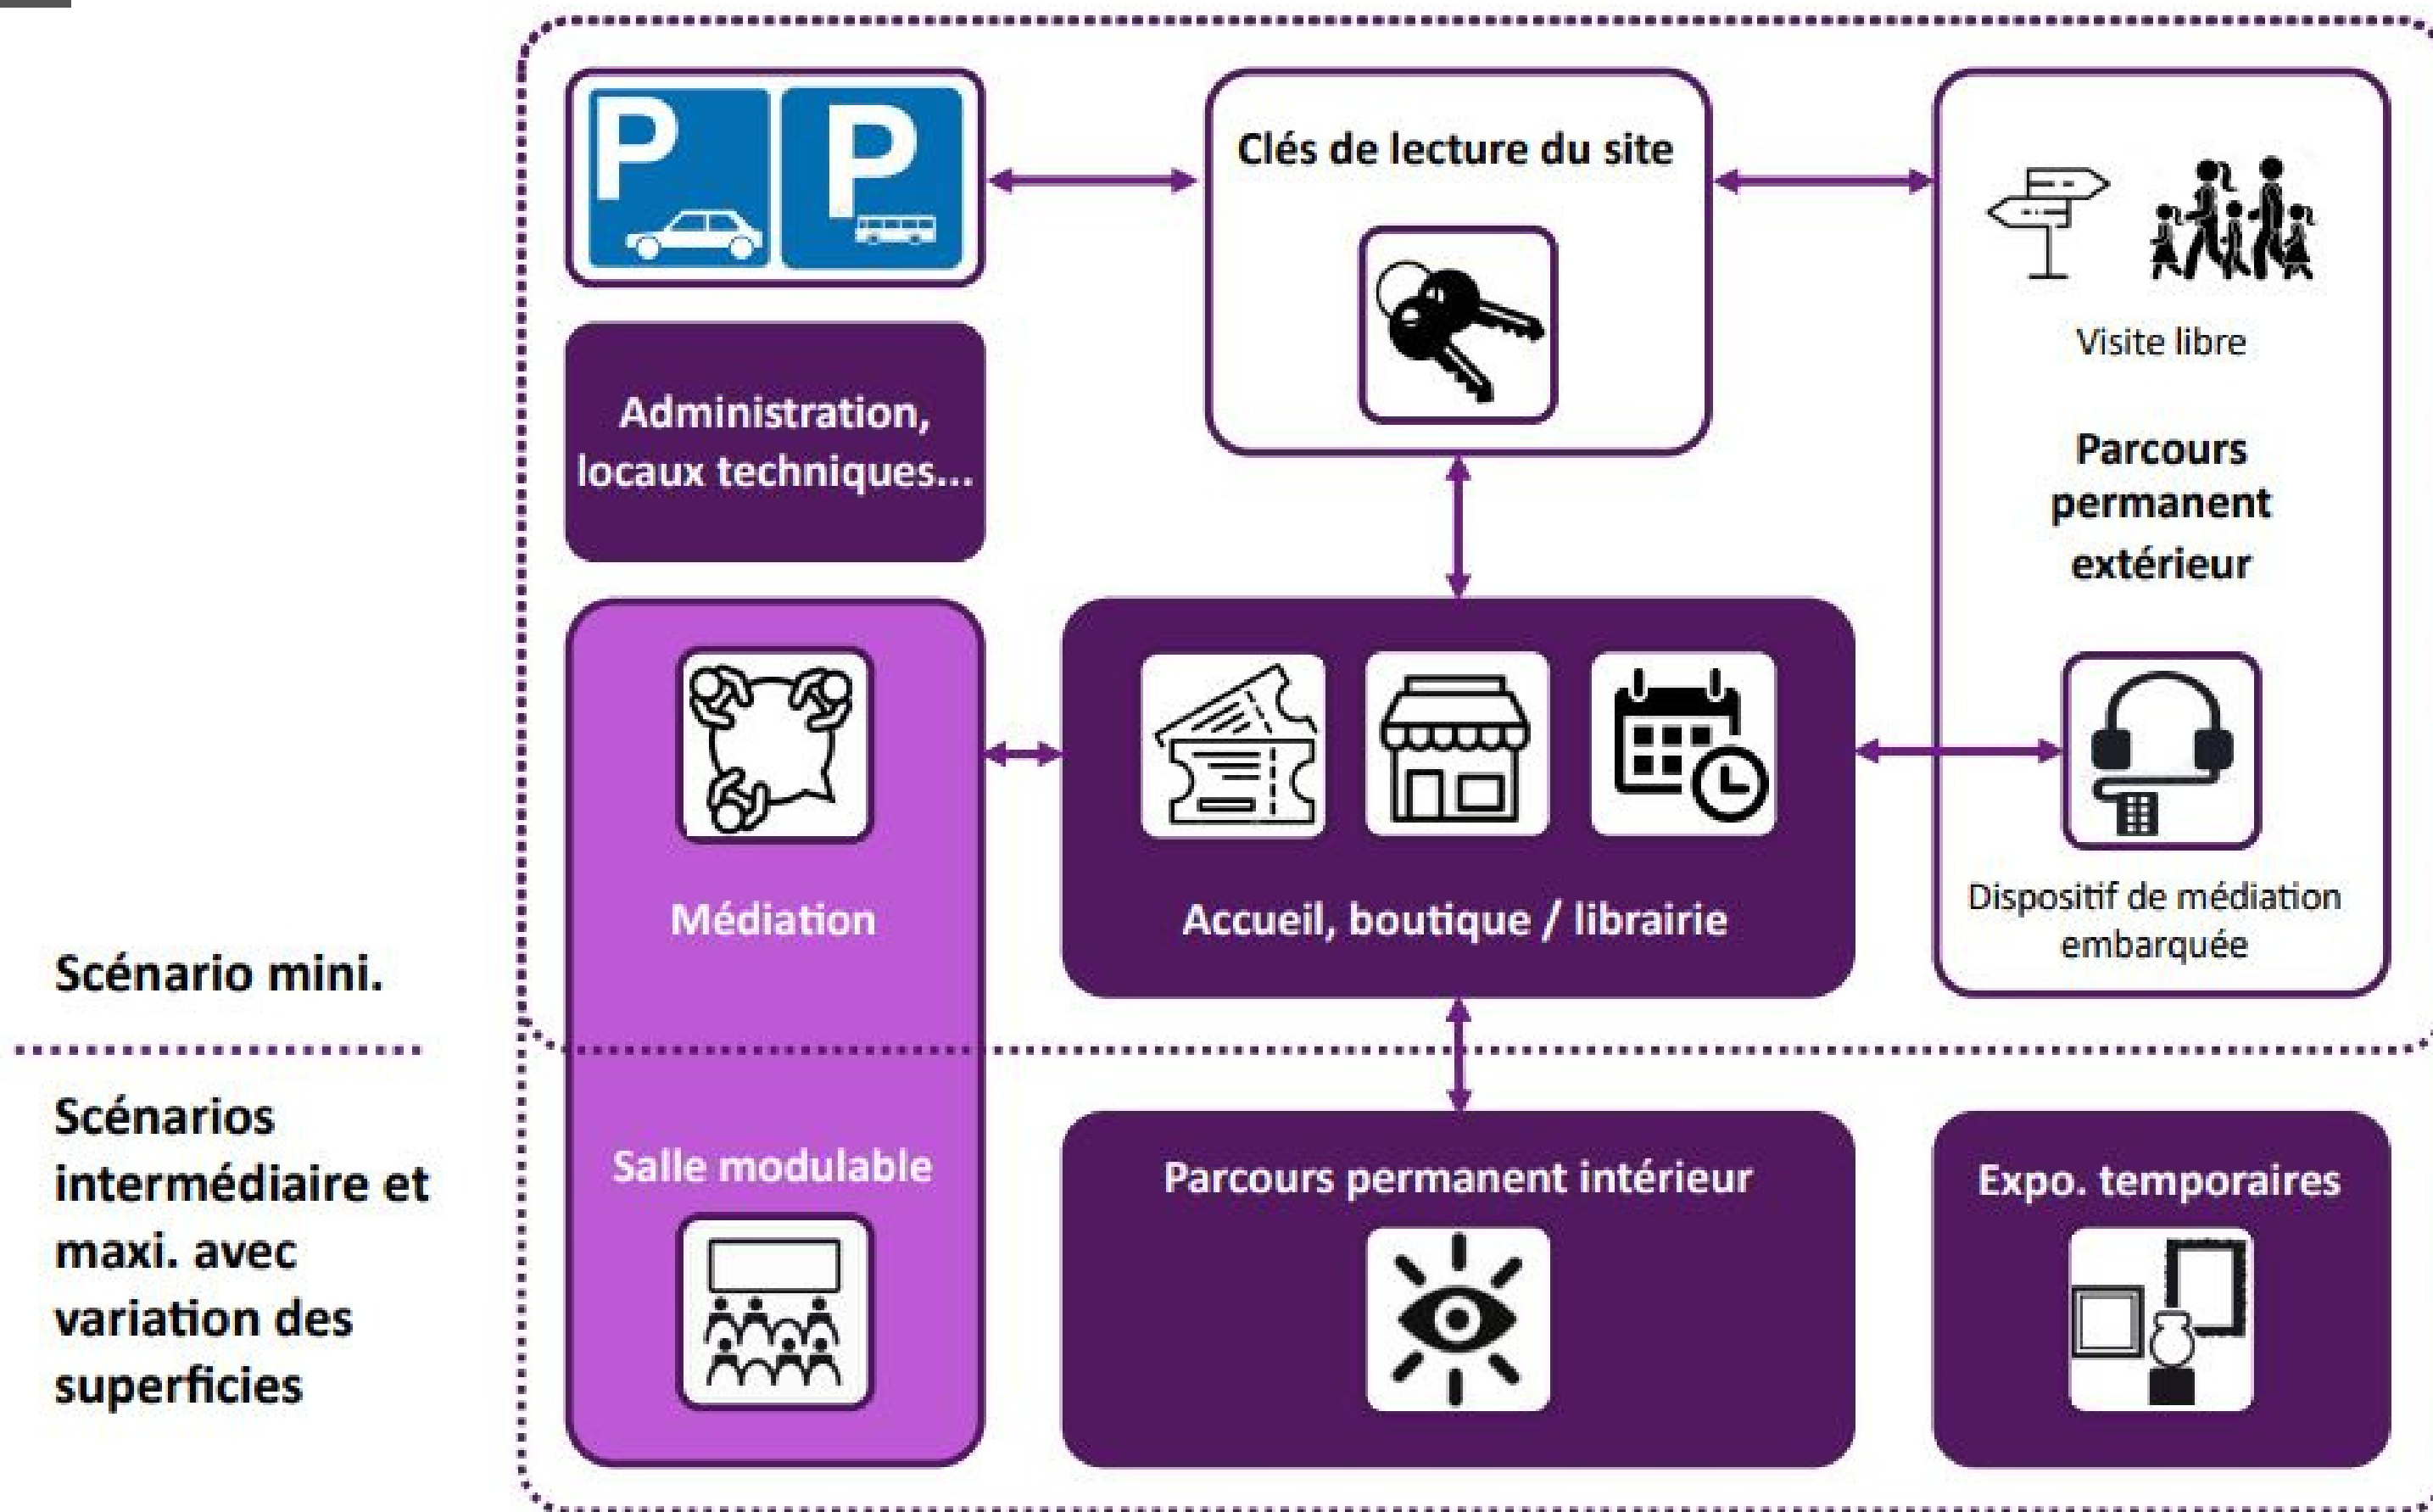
P
P
Clés de lecture du site
Visite libre
Parcours permanent extérieur
Administration, locaux techniques...
Médiation
Accueil, boutique / librairie
Dispositif de médiation embarquée
Scénario mini.
Scénarios intermédiaire et maxi. avec variation des superficies
Salle modulable
Parcours permanent intérieur
Expo. temporaires